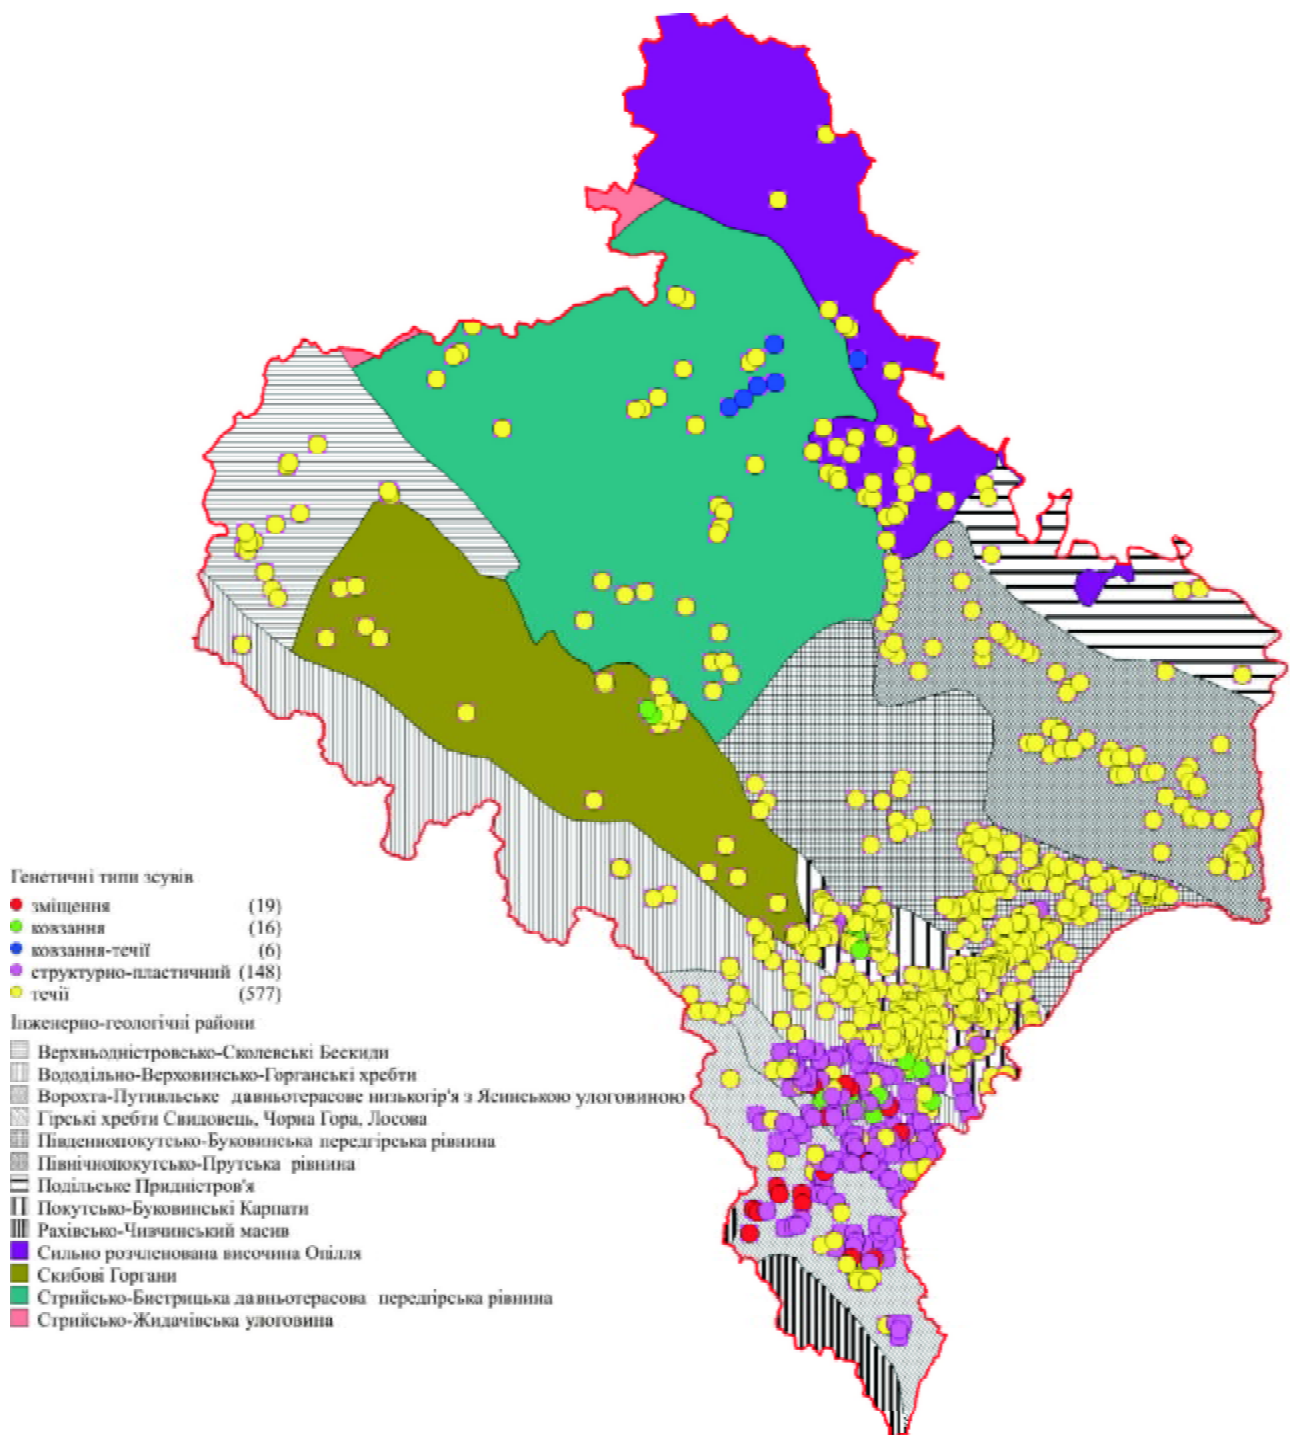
Генетичні типи зсувів
зміщення (19)
ковзання (16)
ковзання-течії (6)
структурно-пластичний (148)
течії (577)

Інженерно-геологічні райони
Верхньодністровсько-Сколевські Бескиди
Вододільно-Верховинсько-Горганські хребти
Ворохта-Путильське давньотерасове низькогір'я з Ясинською улоговиною
Гірські хребти Свидовець, Чорна Гора, Лосова
Південнопокутсько-Буковинська передгірська рівнина
Північнопокутсько-Прутська рівнина
Подільське Придністров'я
Покутсько-Буковинські Карпати
Рахівсько-Чивчинський масив
Сильно розчленована височина Опілля
Скибові Горгани
Стрийсько-Бистрицька давньотерасова передгірська рівнина
Стрийсько-Жидачівська улоговина